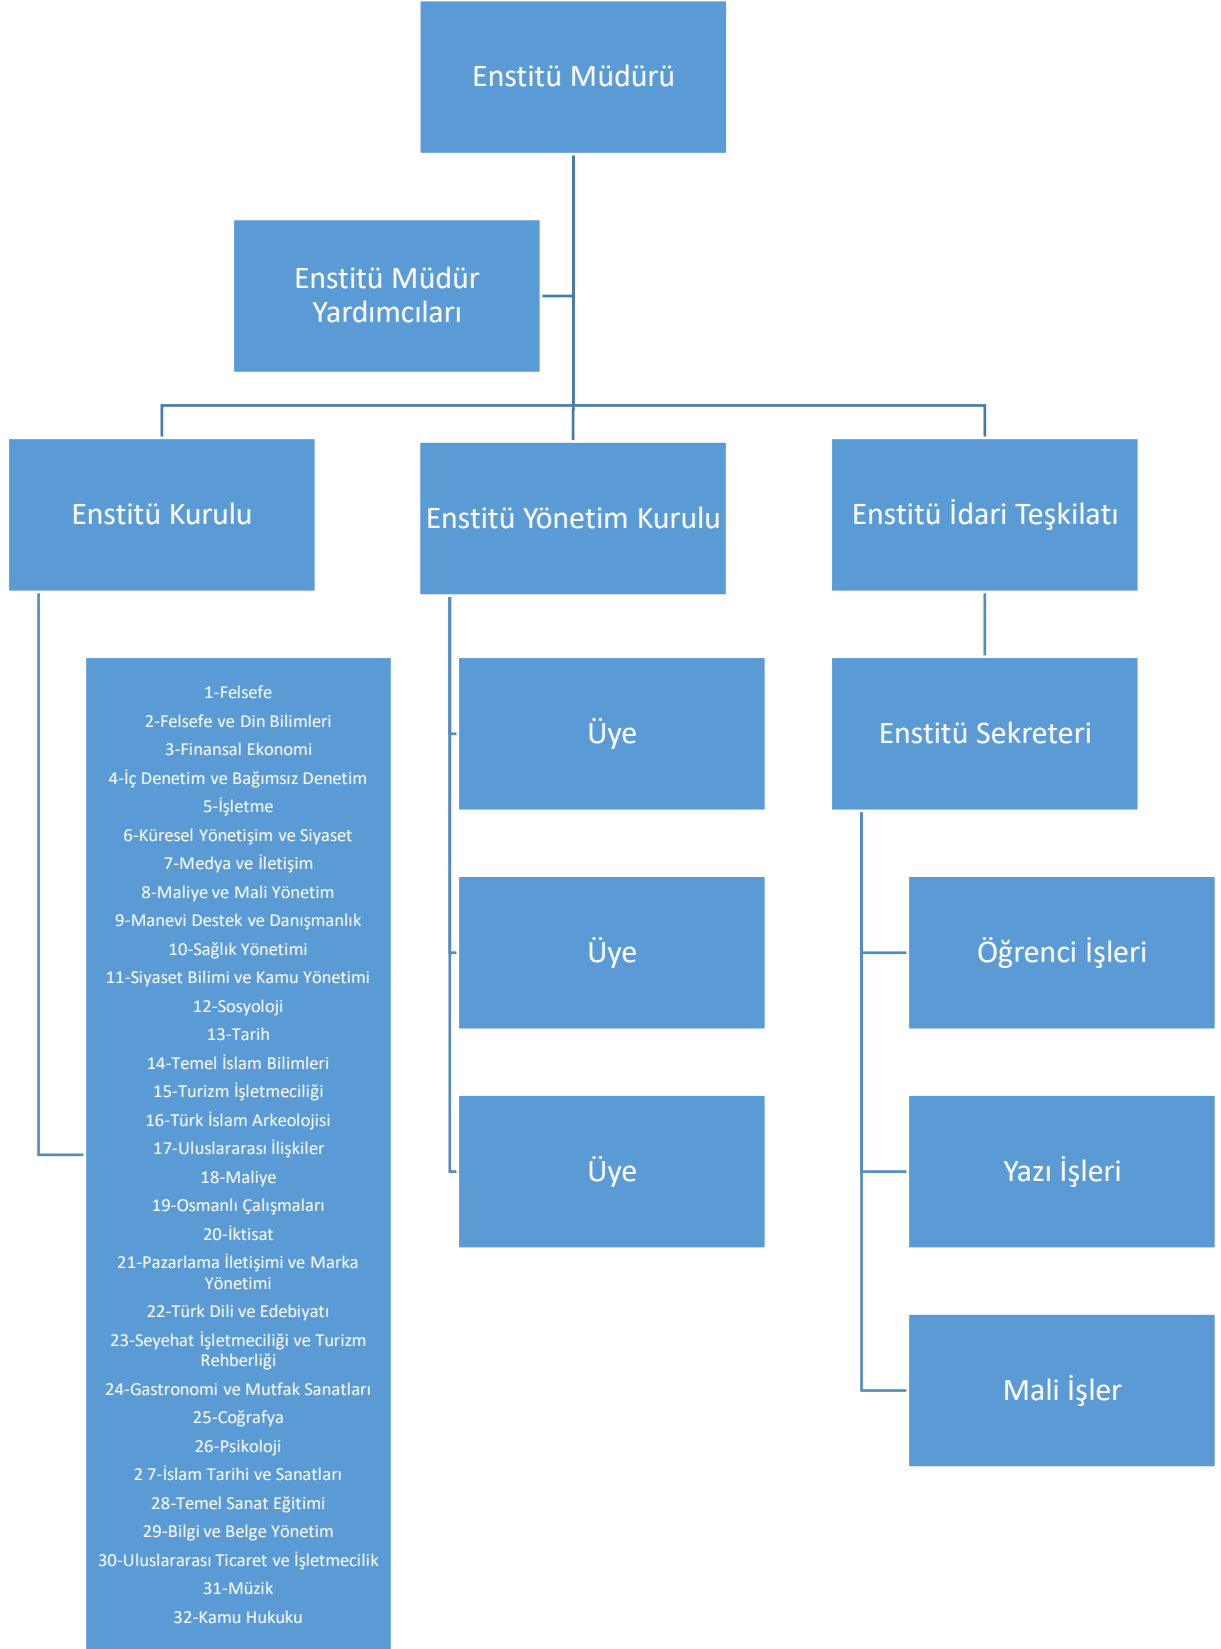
Enstitü Müdürü

Enstitü Müdür Yardımcıları

Enstitü Kurulu

Enstitü Yönetim Kurulu

Enstitü İdari Teşkilatı

1-Felsefe
2-Felsefe ve Din Bilimleri
3-Finansal Ekonomi
4-İç Denetim ve Bağımsız Denetim
5-İşletme
6-Küresel Yönetişim ve Siyaset
7-Medya ve İletişim
8-Maliye ve Mali Yönetim
9-Manevi Destek ve Danışmanlık
10-Sağlık Yönetimi
11-Siyaset Bilimi ve Kamu Yönetimi
12-Sosyoloji
13-Tarih
14-Temel İslam Bilimleri
15-Turizm İşletmeciliği
16-Türk İslam Arkeolojisi
17-Uluslararası İlişkiler
18-Maliye
19-Osmanlı Çalışmaları
20-İktisat
21-Pazarlama İletişimi ve Marka Yönetimi
22-Türk Dili ve Edebiyatı
23-Seyehat İşletmeciliği ve Turizm Rehberliği
24-Gastronomi ve Mutfak Sanatları
25-Coğrafya
26-Psikoloji
2 7-İslam Tarihi ve Sanatları
28-Temel Sanat Eğitimi
29-Bilgi ve Belge Yönetim
30-Uluslararası Ticaret ve İşletmecilik
31-Müzik
32-Kamu Hukuku

Üye

Üye

Üye

Enstitü Sekreteri

Öğrenci İşleri

Yazı İşleri

Mali İşler